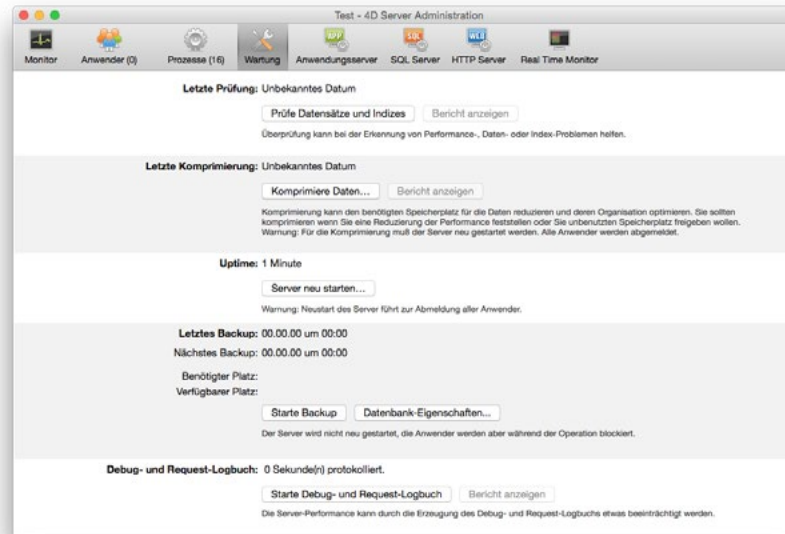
Test - 4D Server Administration

Monitor
Anwender (0)
Prozesse (16)
Wartung
Anwendungsserver
SQL Server
HTTP Server
Real Time Monitor

Letzte Prüfung: Unbekanntes Datum

Prüfe Datensätze und Indizes
Bericht anzeigen

Überprüfung kann bei der Erkennung von Performance-, Daten- oder Index-Problemen helfen.

Letzte Komprimierung: Unbekanntes Datum

Komprimiere Daten...
Bericht anzeigen

Komprimierung kann den benötigten Speicherplatz für die Daten reduzieren und deren Organisation optimieren. Sie sollten komprimieren wenn Sie eine Reduzierung der Performance feststellen oder Sie unbenutzten Speicherplatz freigeben wollen. Warnung: Für die Komprimierung muß der Server neu gestartet werden. Alle Anwender werden abgemeldet.

Uptime: 1 Minute

Server neu starten...

Warnung: Neustart des Server führt zur Abmeldung aller Anwender.

Letztes Backup: 00.00.00 um 00:00
Nächstes Backup: 00.00.00 um 00:00
Benötigter Platz:
Verfügbarer Platz:

Starte Backup
Datenbank-Eigenschaften...

Der Server wird nicht neu gestartet, die Anwender werden aber während der Operation blockiert.

Debug- und Request-Logbuch: 0 Sekunde(n) protokolliert.

Starte Debug- und Request-Logbuch
Bericht anzeigen

Die Server-Performance kann durch die Erzeugung des Debug- und Request-Logbuchs etwas beeinträchtigt werden.